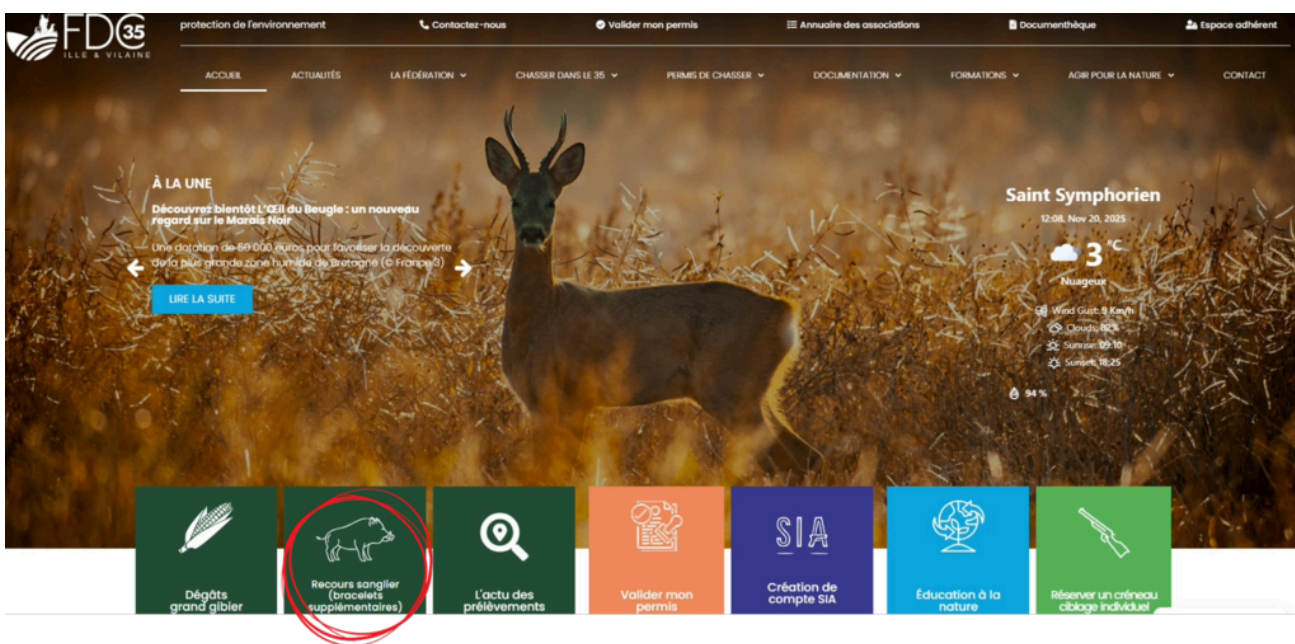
FDC 35
ILLE & VILAINE

protection de l'environnement
Contactez-nous
Valider mon permis
Annuaire des associations
Documenthèque
Espace adhérent

ACCUEIL
ACTUALITÉS
LA FÉDÉRATION
CHASSER DANS LE 35
PERMIS DE CHASSER
DOCUMENTATION
FORMATIONS
AGIR POUR LA NATURE
CONTACT

À LA UNE
Découvrez bientôt L'Œil du Beugle : un nouveau regard sur le Marais Noir
Une dotation de 50 000 euros pour favoriser la découverte de la plus grande zone humide de Bretagne (© France 3)
LIRE LA SUITE

Saint Symphorien
12:08, Nov 20, 2025
3 °C
Nuageux
Wind Gust: 9 Km/h
Clouds: 82%
Sunrise: 08:10
Sunset: 18:25
94 %

Dégâts grand gibier
Recours sanglier (bracelets supplémentaires)
L'actu des prélèvements
Valider mon permis
SIA
Création de compte SIA
Éducation à la nature
Réserver un créneau ciblage individuel